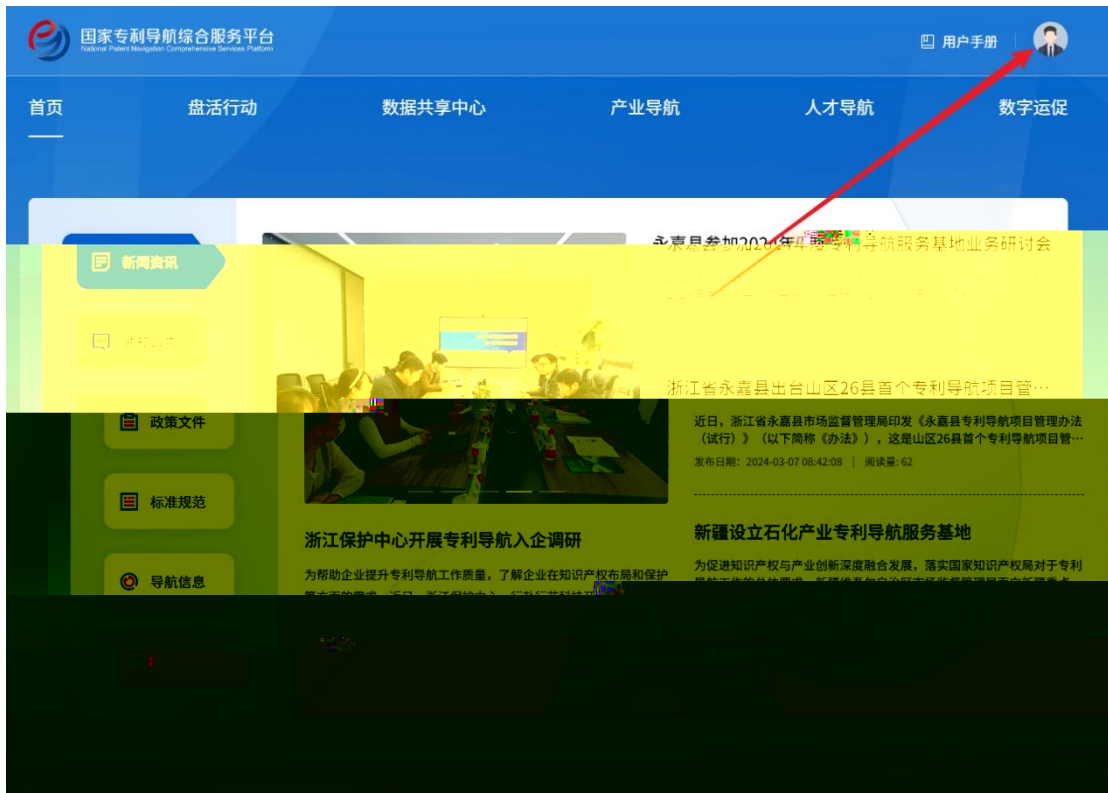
国家专利导航综合服务平台
National Patent Navigation Comprehensive Services Platform

用户手册

首页
盘活行动
数据共享中心
产业导航
人才导航
数字运促

新闻资讯
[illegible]
政策文件
标准规范
导航信息

永嘉县参加2024年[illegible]专利导航服务基地业务研讨会

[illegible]

浙江省永嘉县出台山区26县首个专利导航项目管…

近日，浙江省永嘉县市场监督管理局印发《永嘉县专利导航项目管理办法（试行）》（以下简称《办法》），这是山区26县首个专利导航项目管…

发布日期：2024-03-07 08:42:08 | 阅读量：62

浙江保护中心开展专利导航入企调研

为帮助企业提升专利导航工作质量，了解企业在知识产权布局和保护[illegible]

新疆设立石化产业专利导航服务基地

为促进知识产权与产业创新深度融合发展，落实国家知识产权局对于专利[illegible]